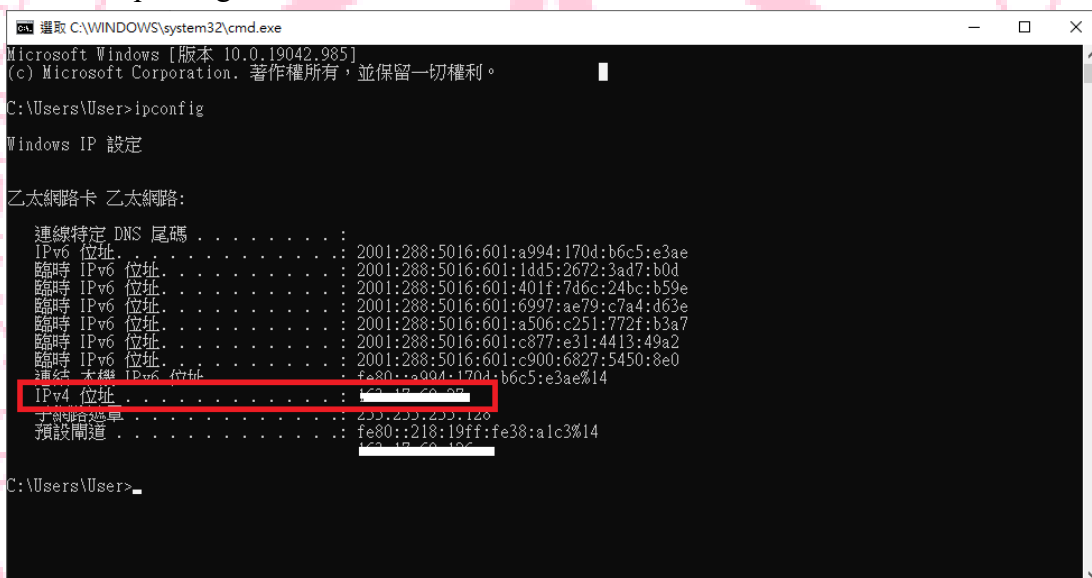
選取 C:\WINDOWS\system32\cmd.exe

Microsoft Windows [版本 10.0.19042.985]
(c) Microsoft Corporation. 著作權所有，並保留一切權利。

C:\Users\User>ipconfig

Windows IP 設定

乙太網路卡 乙太網路:

連線特定 DNS 尾碼 . . . . . . . . :
IPv6 位址. . . . . . . . . . . . : 2001:288:5016:601:a994:170d:b6c5:e3ae
臨時 IPv6 位址. . . . . . . . . . : 2001:288:5016:601:1dd5:2672:3ad7:b0d
臨時 IPv6 位址. . . . . . . . . . : 2001:288:5016:601:401f:7d6c:24bc:b59e
臨時 IPv6 位址. . . . . . . . . . : 2001:288:5016:601:6997:ae79:c7a4:d63e
臨時 IPv6 位址. . . . . . . . . . : 2001:288:5016:601:a506:c251:772f:b3a7
臨時 IPv6 位址. . . . . . . . . . : 2001:288:5016:601:c877:e31:4413:49a2
臨時 IPv6 位址. . . . . . . . . . : 2001:288:5016:601:c900:6827:5450:8e0
連結-本機 IPv6 位址 . . . . . . . : fe80::a994:170d:b6c5:e3ae%14
IPv4 位址 . . . . . . . . . . . . : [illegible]
子網路遮罩 . . . . . . . . . . . : 255.255.255.128
預設閘道 . . . . . . . . . . . . : fe80::218:19ff:fe38:a1c3%14
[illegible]

C:\Users\User>_